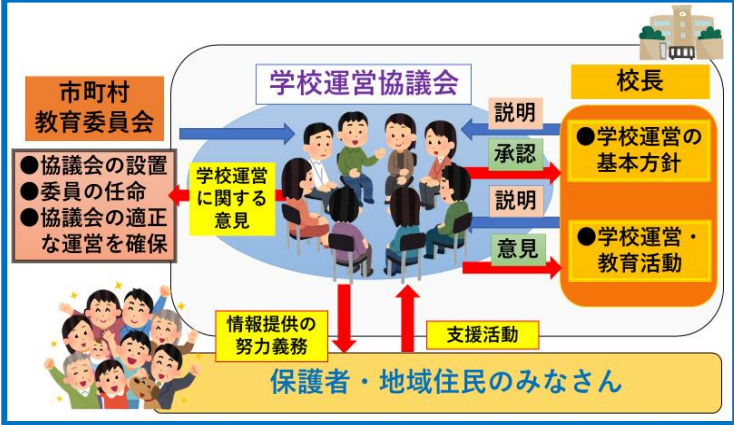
市町村
教育委員会

●協議会の設置
●委員の任命
●協議会の適正な運営を確保

学校運営協議会

学校運営に関する意見

校長

説明

承認

説明

意見

●学校運営の基本方針

●学校運営・教育活動

情報提供の努力義務

支援活動

保護者・地域住民のみなさん